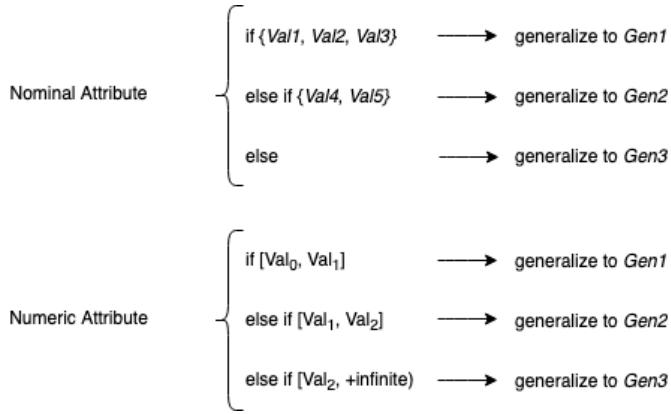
Nominal Attribute

if {Val1, Val2, Val3} → generalize to Gen1

else if {Val4, Val5} → generalize to Gen2

else → generalize to Gen3

Numeric Attribute

if [$Val_0$, $Val_1$] → generalize to Gen1

else if [$Val_1$, $Val_2$] → generalize to Gen2

else if [$Val_2$, +infinite) → generalize to Gen3